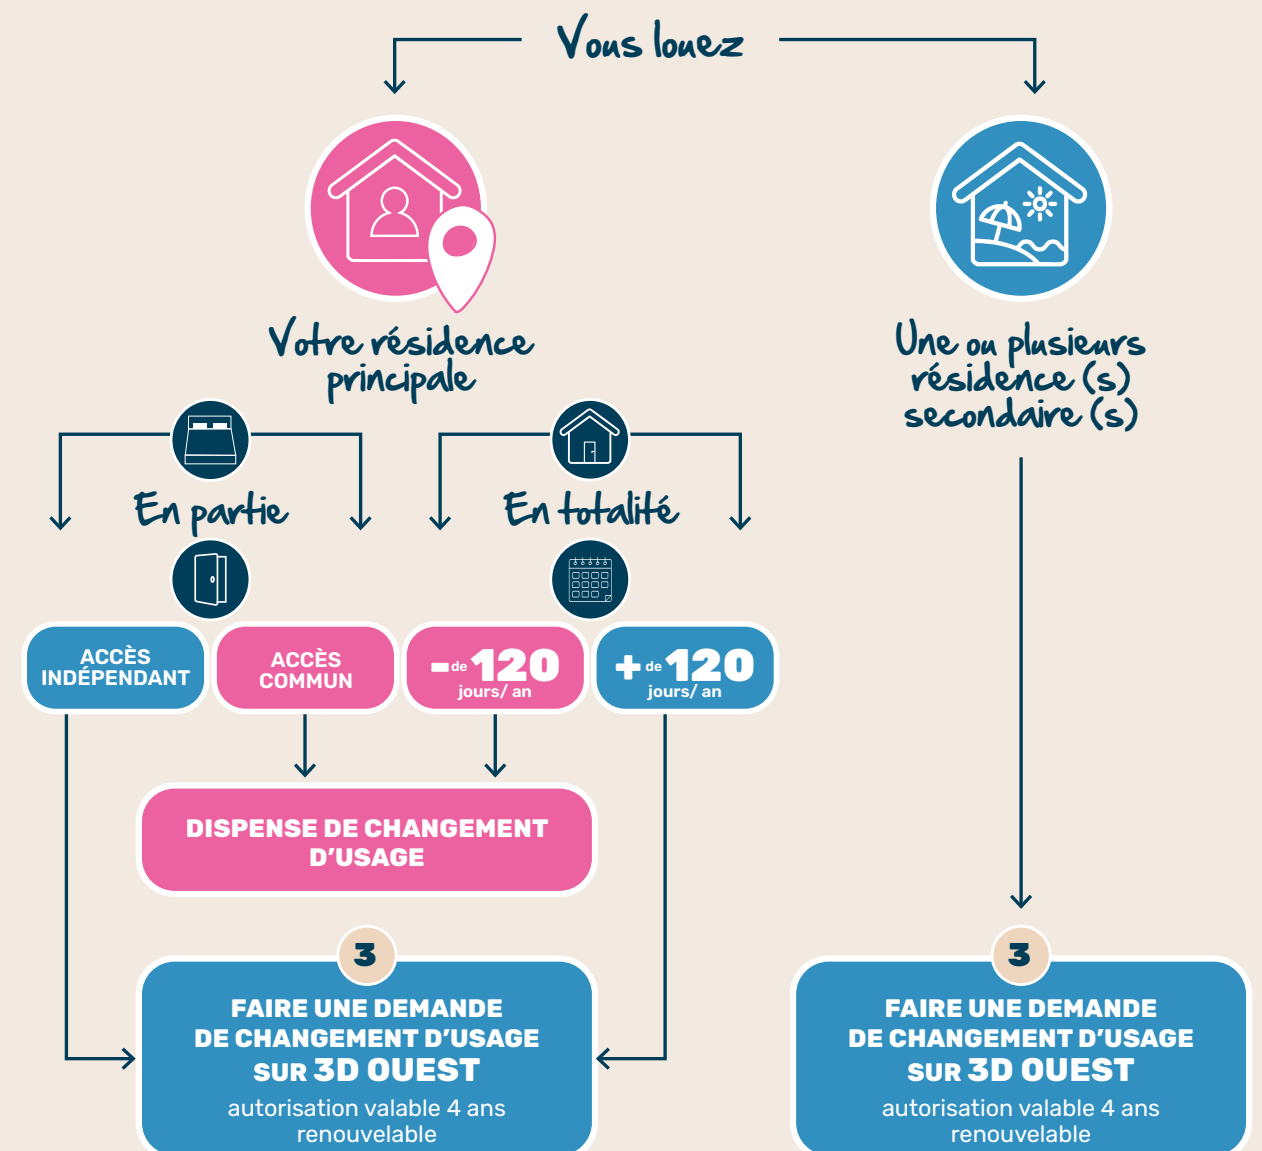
Vous louez

Votre résidence principale

Une ou plusieurs résidence (s) secondaire (s)

En partie

En totalité

ACCÈS INDÉPENDANT

ACCÈS COMMUN

- de 120 jours/ an

+ de 120 jours/ an

DISPENSE DE CHANGEMENT D'USAGE

3

FAIRE UNE DEMANDE DE CHANGEMENT D'USAGE SUR 3D OUEST
autorisation valable 4 ans renouvelable

3

FAIRE UNE DEMANDE DE CHANGEMENT D'USAGE SUR 3D OUEST
autorisation valable 4 ans renouvelable